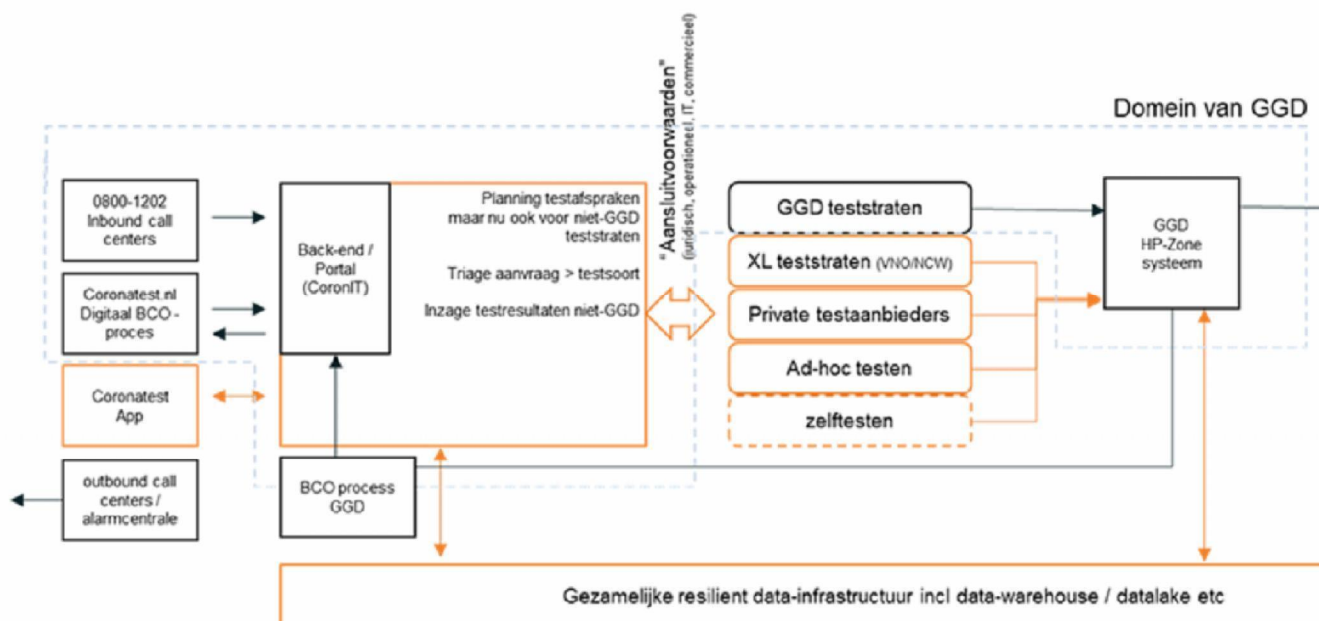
Domein van GGD

0800-1202 Inbound call centers

Coronatest.nl Digitaal BCO-proces

Coronatest App

outbound call centers / alarmcentrale

Back-end / Portal (CoronIT)

Planning testafspraken maar nu ook voor niet-GGD teststraten

Triage aanvraag > testsoort

Inzage testresultaten niet-GGD

BCO process GGD

"Aansluitvoorwaarden" (juridisch, operationeel, IT, commercieel)

GGD teststraten

XL teststraten (VNO/NCW)

Private testaanbieders

Ad-hoc testen

zelftesten

GGD HP-Zone systeem

Gezamelijke resilient data-infrastructuur incl data-warehouse / datalake etc